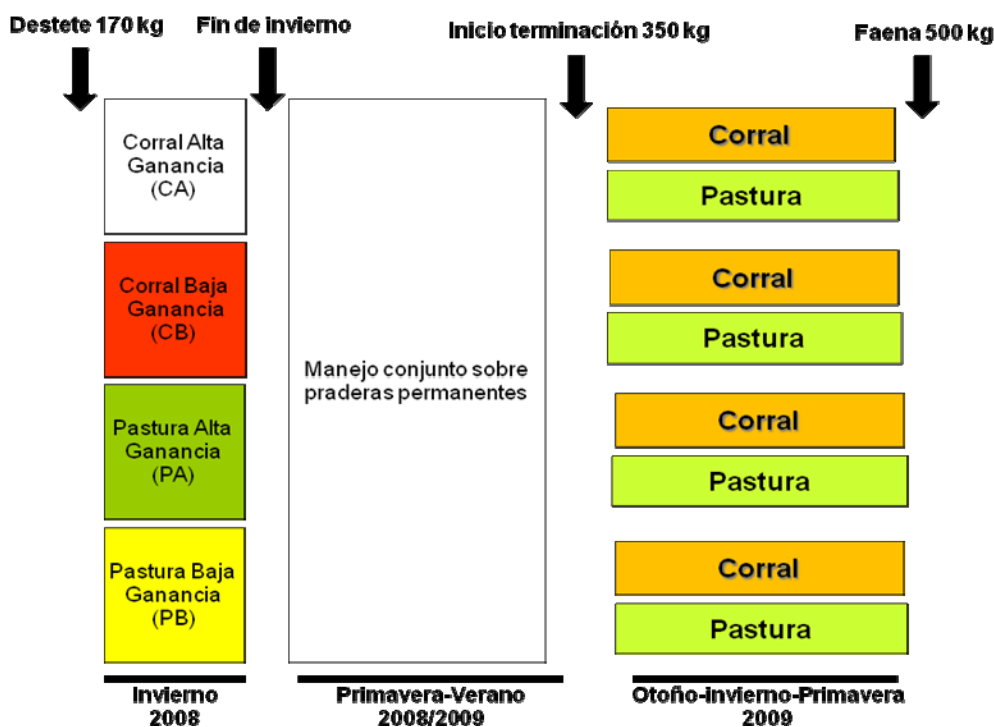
Destete 170 kg

Fin de invierno

Inicio terminación 350 kg

Faena 500 kg

Corral Alta Ganancia (CA)

Corral Baja Ganancia (CB)

Pastura Alta Ganancia (PA)

Pastura Baja Ganancia (PB)

Manejo conjunto sobre praderas permanentes

Corral

Pastura

Corral

Pastura

Corral

Pastura

Corral

Pastura

Invierno 2008

Primavera-Verano 2008/2009

Otoño-invierno-Primavera 2009